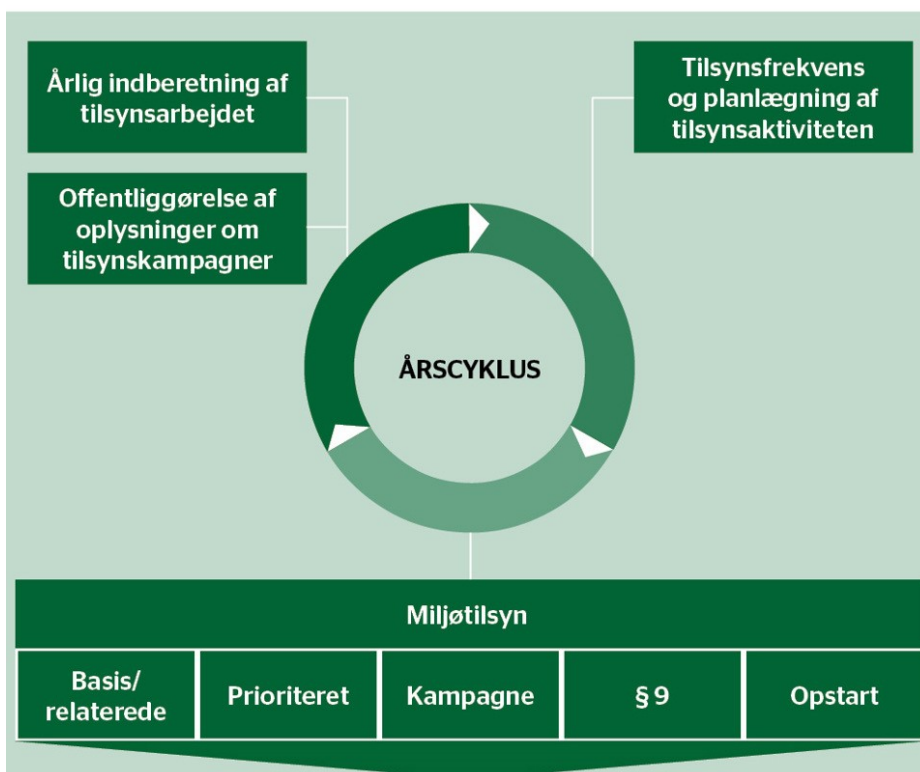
Årlig indberetning af tilsynsarbejdet

Offentliggørelse af oplysninger om tilsynskampagner

Tilsynsfrekvens og planlægning af tilsynsaktiviteten

ÅRSCYKLUS

Miljøtilsyn

| Basis/ relaterede | Prioriteret | Kampagne | § 9 | Opstart |
|---|---|---|---|---|